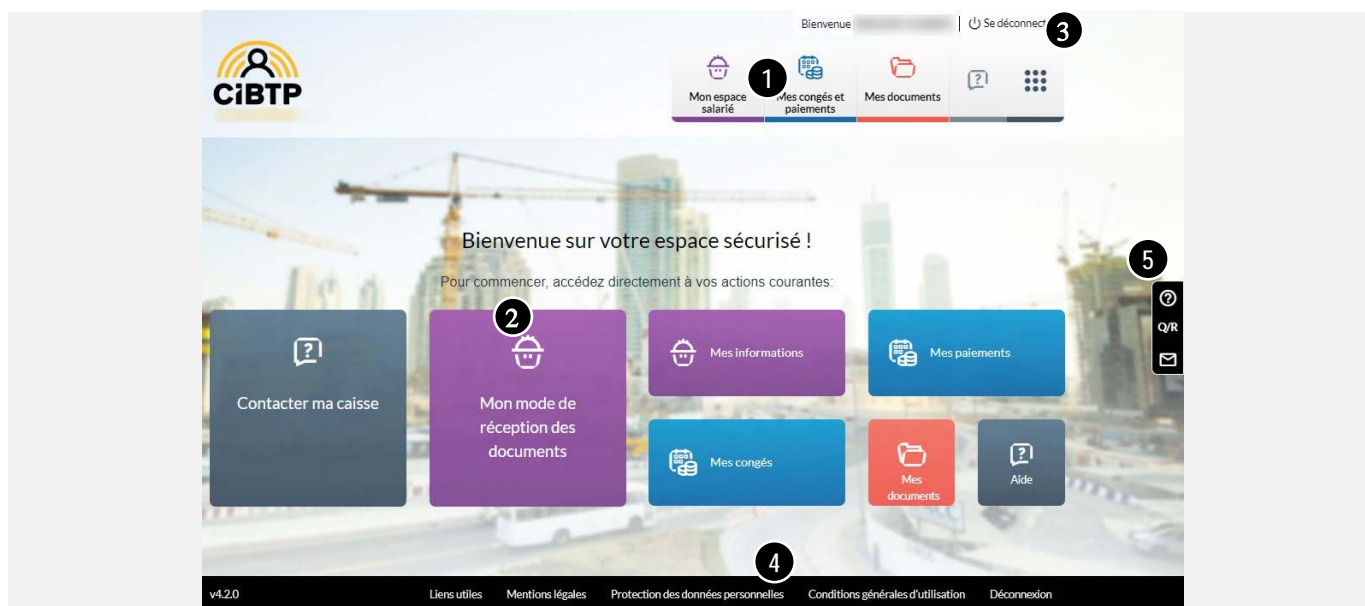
Bienvenue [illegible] | Se déconnect 3

CiBTP

Mon espace salarié 1 Mes congés et paiements Mes documents

Bienvenue sur votre espace sécurisé !

Pour commencer, accédez directement à vos actions courantes:

Contacter ma caisse

2 Mon mode de réception des documents

Mes informations

Mes paiements

Mes congés

Mes documents

Aide

5 Q/R

4

v4.2.0 Liens utiles Mentions légales Protection des données personnelles Conditions générales d'utilisation Déconnexion